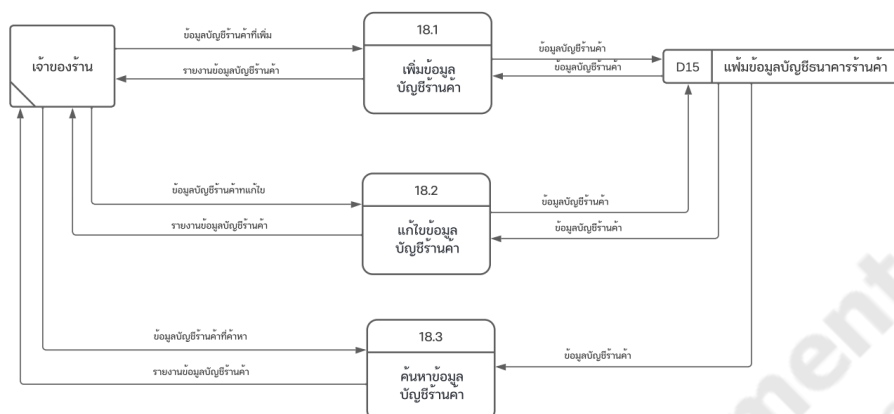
เจ้าของร้าน

ข้อมูลบัญชีร้านค้าที่เพิ่ม

รายงานข้อมูลบัญชีร้านค้า

18.1

เพิ่มข้อมูลบัญชีร้านค้า

ข้อมูลบัญชีร้านค้า

ข้อมูลบัญชีร้านค้า

D15

แฟ้มข้อมูลบัญชีธนาคารร้านค้า

ข้อมูลบัญชีร้านค้าที่แก้ไข

รายงานข้อมูลบัญชีร้านค้า

18.2

แก้ไขข้อมูลบัญชีร้านค้า

ข้อมูลบัญชีร้านค้า

ข้อมูลบัญชีร้านค้า

ข้อมูลบัญชีร้านค้าที่ค้นหา

รายงานข้อมูลบัญชีร้านค้า

18.3

ค้นหาข้อมูลบัญชีร้านค้า

ข้อมูลบัญชีร้านค้า